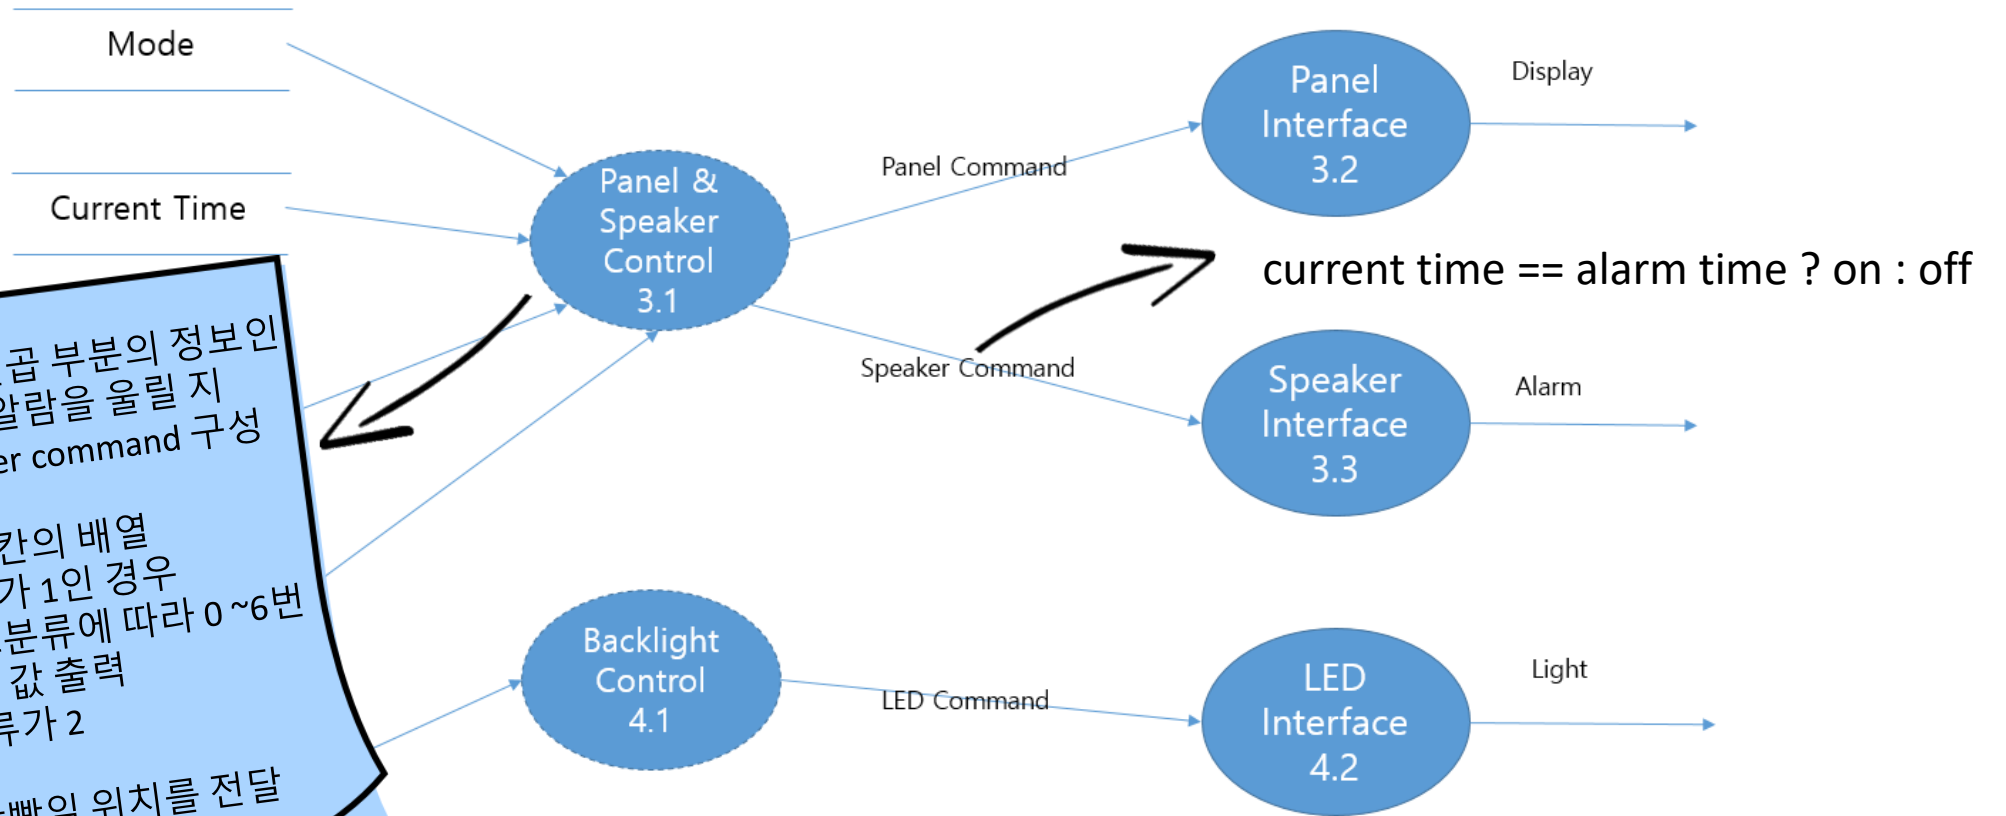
Mode

Current Time

Panel & Speaker Control 3.1

Panel Command

Panel Interface 3.2

Display

current time == alarm time ? on : off

Speaker Command

Speaker Interface 3.3

Alarm

Backlight Control 4.1

LED Command

LED Interface 4.2

Light

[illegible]곱 부분의 정보인
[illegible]알람을 울릴 지
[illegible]er command 구성

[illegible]칸의 배열
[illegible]가 1인 경우
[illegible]분류에 따라 0 ~6번
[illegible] 값 출력
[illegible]루가 2

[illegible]빠의 위치를 전달